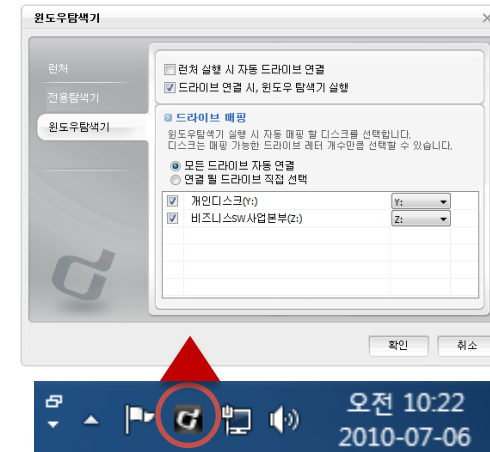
윈도우탐색기

런처
전용탐색기
윈도우탐색기

런처 실행 시 자동 드라이브 연결
드라이브 연결 시, 윈도우 탐색기 실행

드라이브 매핑
윈도우탐색기 실행 시 자동 매핑 할 디스크를 선택합니다.
디스크는 매핑 가능한 드라이브 레터 개수만큼 선택할 수 있습니다.

모든 드라이브 자동 연결
연결 될 드라이브 직접 선택

| | | |
|---|---|---|
| ☑ | 개인디스크(Y:) | Y: |
| ☑ | 비즈니스SW사업본부(Z:) | Z: |

확인 취소

오전 10:22
2010-07-06